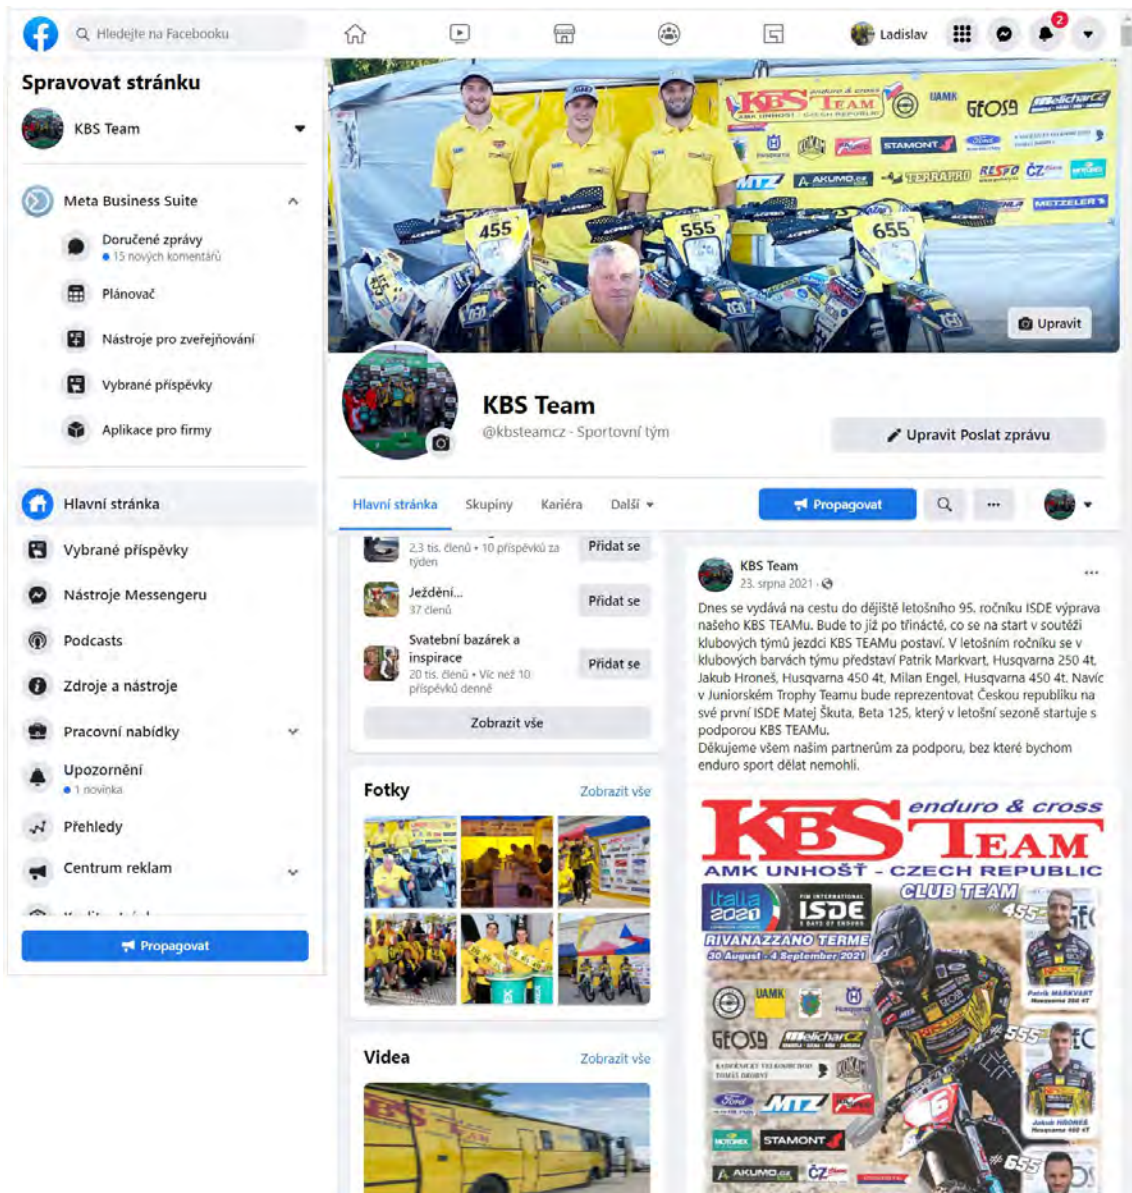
Hledejte na Facebooku

Ladislav

2

Spravovat stránku

KBS Team

Meta Business Suite

Doručené zprávy
15 nových komentářů

Plánovač

Nástroje pro zveřejňování

Vybrané příspěvky

Aplikace pro firmy

Hlavní stránka

Vybrané příspěvky

Nástroje Messengeru

Podcasts

Zdroje a nástroje

Pracovní nabídky

Upozornění
1 novinka

Přehledy

Centrum reklam

Propagovat

KBS TEAM

UAMK

GEOSS

STAMONT

MTZ

AKUMO

TERRAPRO

RESPO

METZELER

455

555

655

Upravit

KBS Team

@kbsteamcz - Sportovní tým

Upravit Poslat zprávu

Hlavní stránka Skupiny Kariéra Další

Propagovat

2,3 tis. členů • 10 příspěvků za týden

Přidat se

Ježdění...
37 členů

Přidat se

Svatební bazárek a inspirace
20 tis. členů • Víc než 10 příspěvků denně

Přidat se

Zobrazit vše

Fotky

Zobrazit vše

Videa

Zobrazit vše

KBS Team
23. srpna 2021 ·

Dnes se vydává na cestu do dějiště letošního 95. ročníku ISDE výprava našeho KBS TEAMu. Bude to již po třinácté, co se na start v soutěži klubových týmů jezdci KBS TEAMu postaví. V letošním ročníku se v klubových barvách týmu představí Patrik Markvart, Husqvarna 250 4t, Jakub Hroneš, Husqvarna 450 4t, Milan Engel, Husqvarna 450 4t. Navíc v Juniorském Trophy Teamu bude reprezentovat Českou republiku na své první ISDE Matej Škuta, Beta 125, který v letošní sezoně startuje s podporou KBS TEAMu.
Děkujeme všem našim partnerům za podporu, bez které bychom enduro sport dělat nemohli.

KBS enduro & cross TEAM

AMK UNHOŠŤ - CZECH REPUBLIC

CLUB TEAM

Italia 2020

ISDE

RIVANAZZANO TERME

30 August - 4 September 2021

455

555

655

Patrik MARKVART

Jakub HRONEŠ

UAMK

GEOSS

MTZ

STAMONT

AKUMO

ČZ